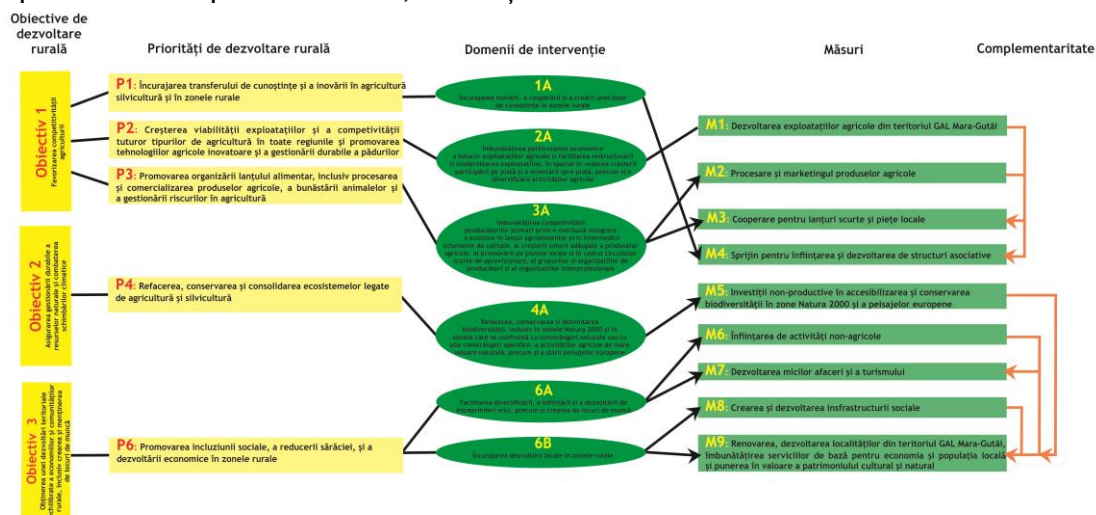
Obiective de dezvoltare rurală

Priorități de dezvoltare rurală

Domenii de intervenție

Măsuri

Complementaritate

Obiectiv 1
Favorizarea competitivității agriculturii

Obiectiv 2
Asigurarea gestionării durabile a resurselor naturale și combaterea schimbărilor climatice

Obiectiv 3
Obținerea unei dezvoltări teritoriale echilibrate a economiilor și comunităților rurale, inclusiv crearea și menținerea de locuri de muncă

P1: Încurajarea transferului de cunoștințe și a inovării în agricultură, silvicultură și în zonele rurale

P2: Creșterea viabilității exploatațiilor și a competitivității tuturor tipurilor de agricultură în toate regiunile și promovarea tehnologiilor agricole inovatoare și a gestionării durabile a pădurilor

P3: Promovarea organizării lanțului alimentar, inclusiv procesarea și comercializarea produselor agricole, a bunăstării animalelor și a gestionării riscurilor în agricultură

P4: Refacerea, conservarea și consolidarea ecosistemelor legate de agricultură și silvicultură

P6: Promovarea incluziunii sociale, a reducerii sărăciei, și a dezvoltării economice în zonele rurale

1A
Încurajarea inovării, a cooperării și a creării unei baze de cunoștințe în zonele rurale

2A
Îmbunătățirea performanței economice a tuturor exploatațiilor agricole și facilitarea restructurării și modernizării exploatațiilor, în special în vederea creșterii participării pe piață și a orientării spre piață, precum și a diversificării activităților agricole

3A
Îmbunătățirea competitivității producătorilor primari printr-o mai bună integrare a acestora în lanțul agroalimentar prin intermediul schemelor de calitate, al creșterii valorii adăugate a produselor agricole, al promovării pe piețele locale și în cadrul circuitelor scurte de aprovizionare, al grupurilor și al organizațiilor de producători și al organizațiilor interprofesionale

4A
Refacerea, conservarea și dezvoltarea biodiversității, inclusiv în zonele Natura 2000 și în zonele care se confruntă cu constrângeri naturale sau cu alte constrângeri specifice, a activităților agricole de mare valoare naturală, precum și a stării peisajelor europene

6A
Facilitarea diversificării, a înființării și a dezvoltării de întreprinderi mici, precum și crearea de locuri de muncă

6B
Încurajarea dezvoltării locale în zonele rurale

M1: Dezvoltarea exploatațiilor agricole din teritoriul GAL Mara-Gutâi

M2: Procesare și marketingul produselor agricole

M3: Cooperare pentru lanțuri scurte și piețe locale

M4: Sprijin pentru înființarea și dezvoltarea de structuri asociative

M5: Investiții non-productive în accesibilizarea și conservarea biodiversității în zone Natura 2000 și a peisajelor europene

M6: Înființarea de activități non-agricole

M7: Dezvoltarea micilor afaceri și a turismului

M8: Crearea și dezvoltarea insfrastructurii sociale

M9: Renovarea, dezvoltarea localităților din teritoriul GAL Mara-Gutâi, îmbunătățirea serviciilor de bază pentru economia și populația locală și punerea în valoare a patrimoniului cultural și natural